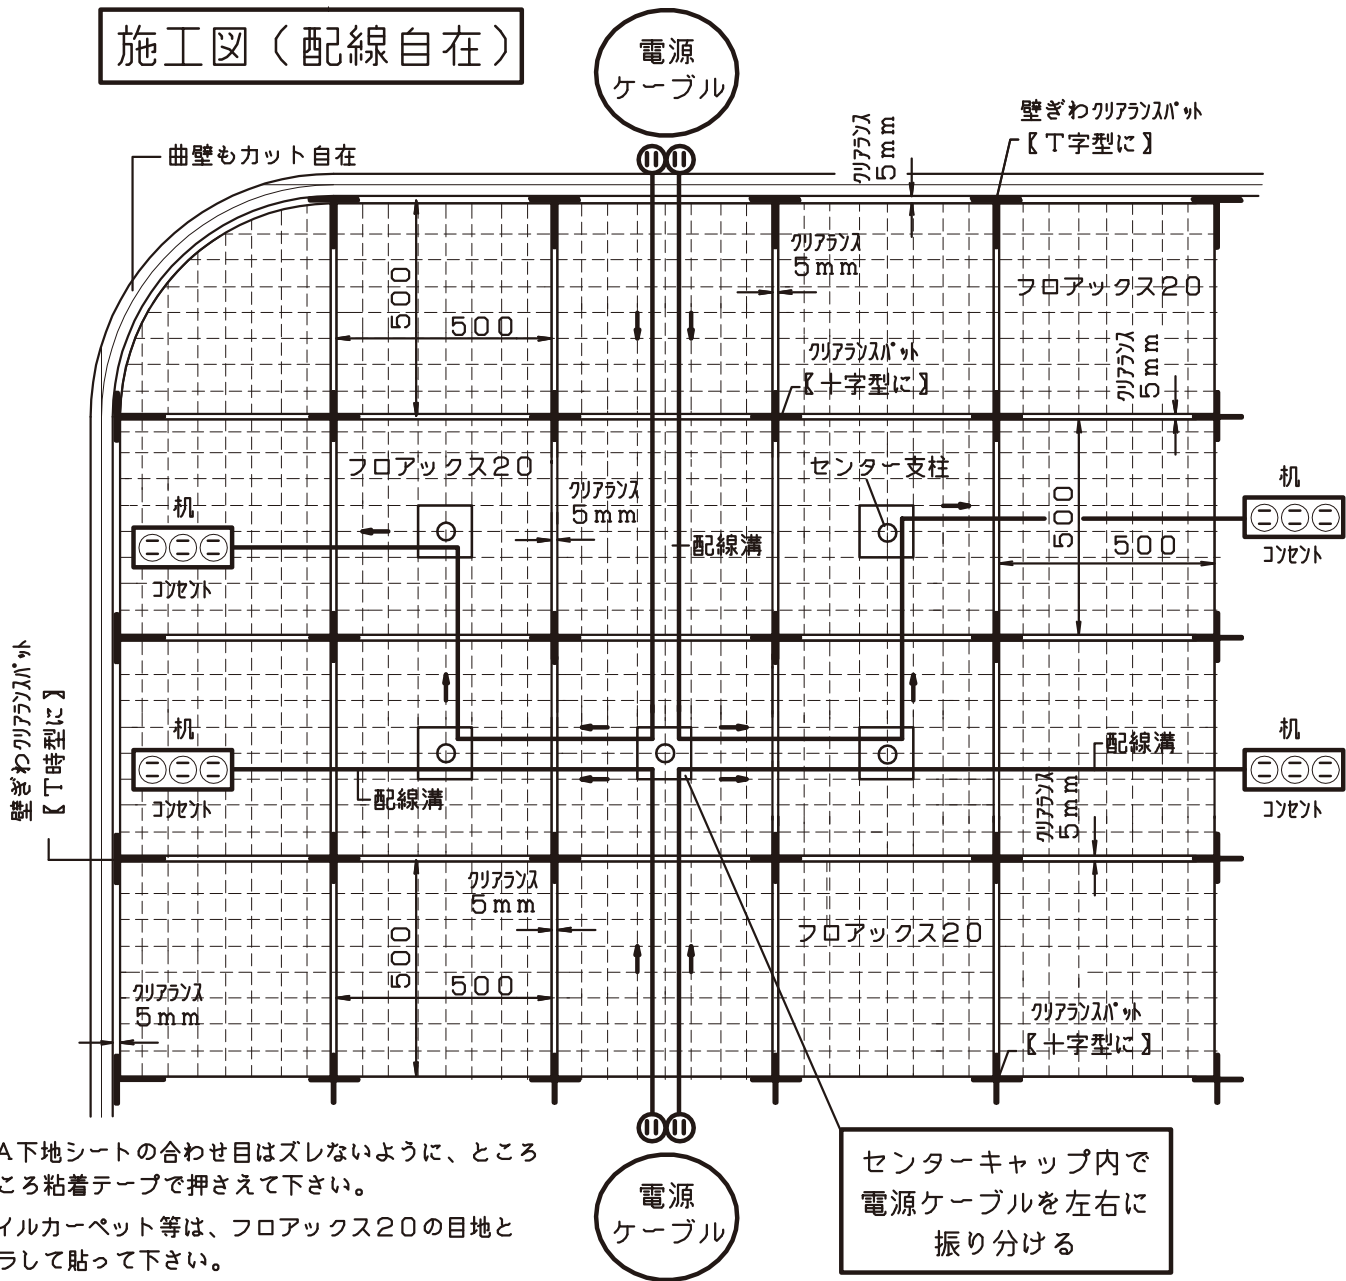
施工図（配線自在）

電源
ケーブル

壁ぎわクリアランスパット
【T字型に】

曲壁もカット自在

クリアランス
5mm

クリアランス
5mm

フロアックス20

500

500

クリアランスパット
【十字型に】

クリアランス
5mm

フロアックス20

センター支柱

クリアランス
5mm

配線溝

机

コンセント

500

500

机

コンセント

壁ぎわクリアランスパット
【T時型に】

机

コンセント

配線溝

配線溝

机

コンセント

クリアランス
5mm

クリアランス
5mm

フロアックス20

500

500

クリアランス
5mm

クリアランスパット
【十字型に】

A下地シートの合わせ目はズレないように、ところころ粘着テープで押さえて下さい。
イルカーペット等は、フロアックス20の目地とラして貼って下さい。

電源
ケーブル

センターキャップ内で
電源ケーブルを左右に
振り分ける